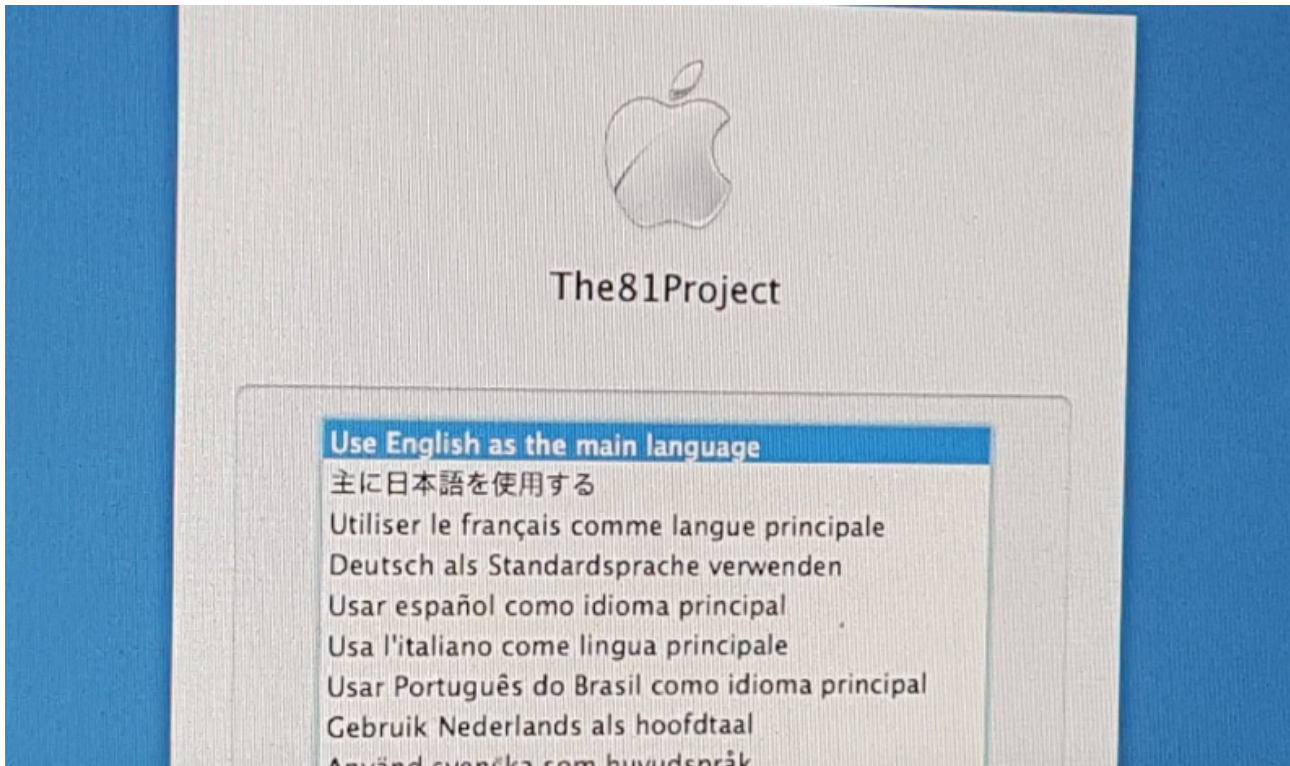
The81Project

Use English as the main language
主に日本語を使用する
Utiliser le français comme langue principale
Deutsch als Standardsprache verwenden
Usar español como idioma principal
Usa l'italiano come lingua principale
Usar Português do Brasil como idioma principal
Gebruik Nederlands als hoofdtaal
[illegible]